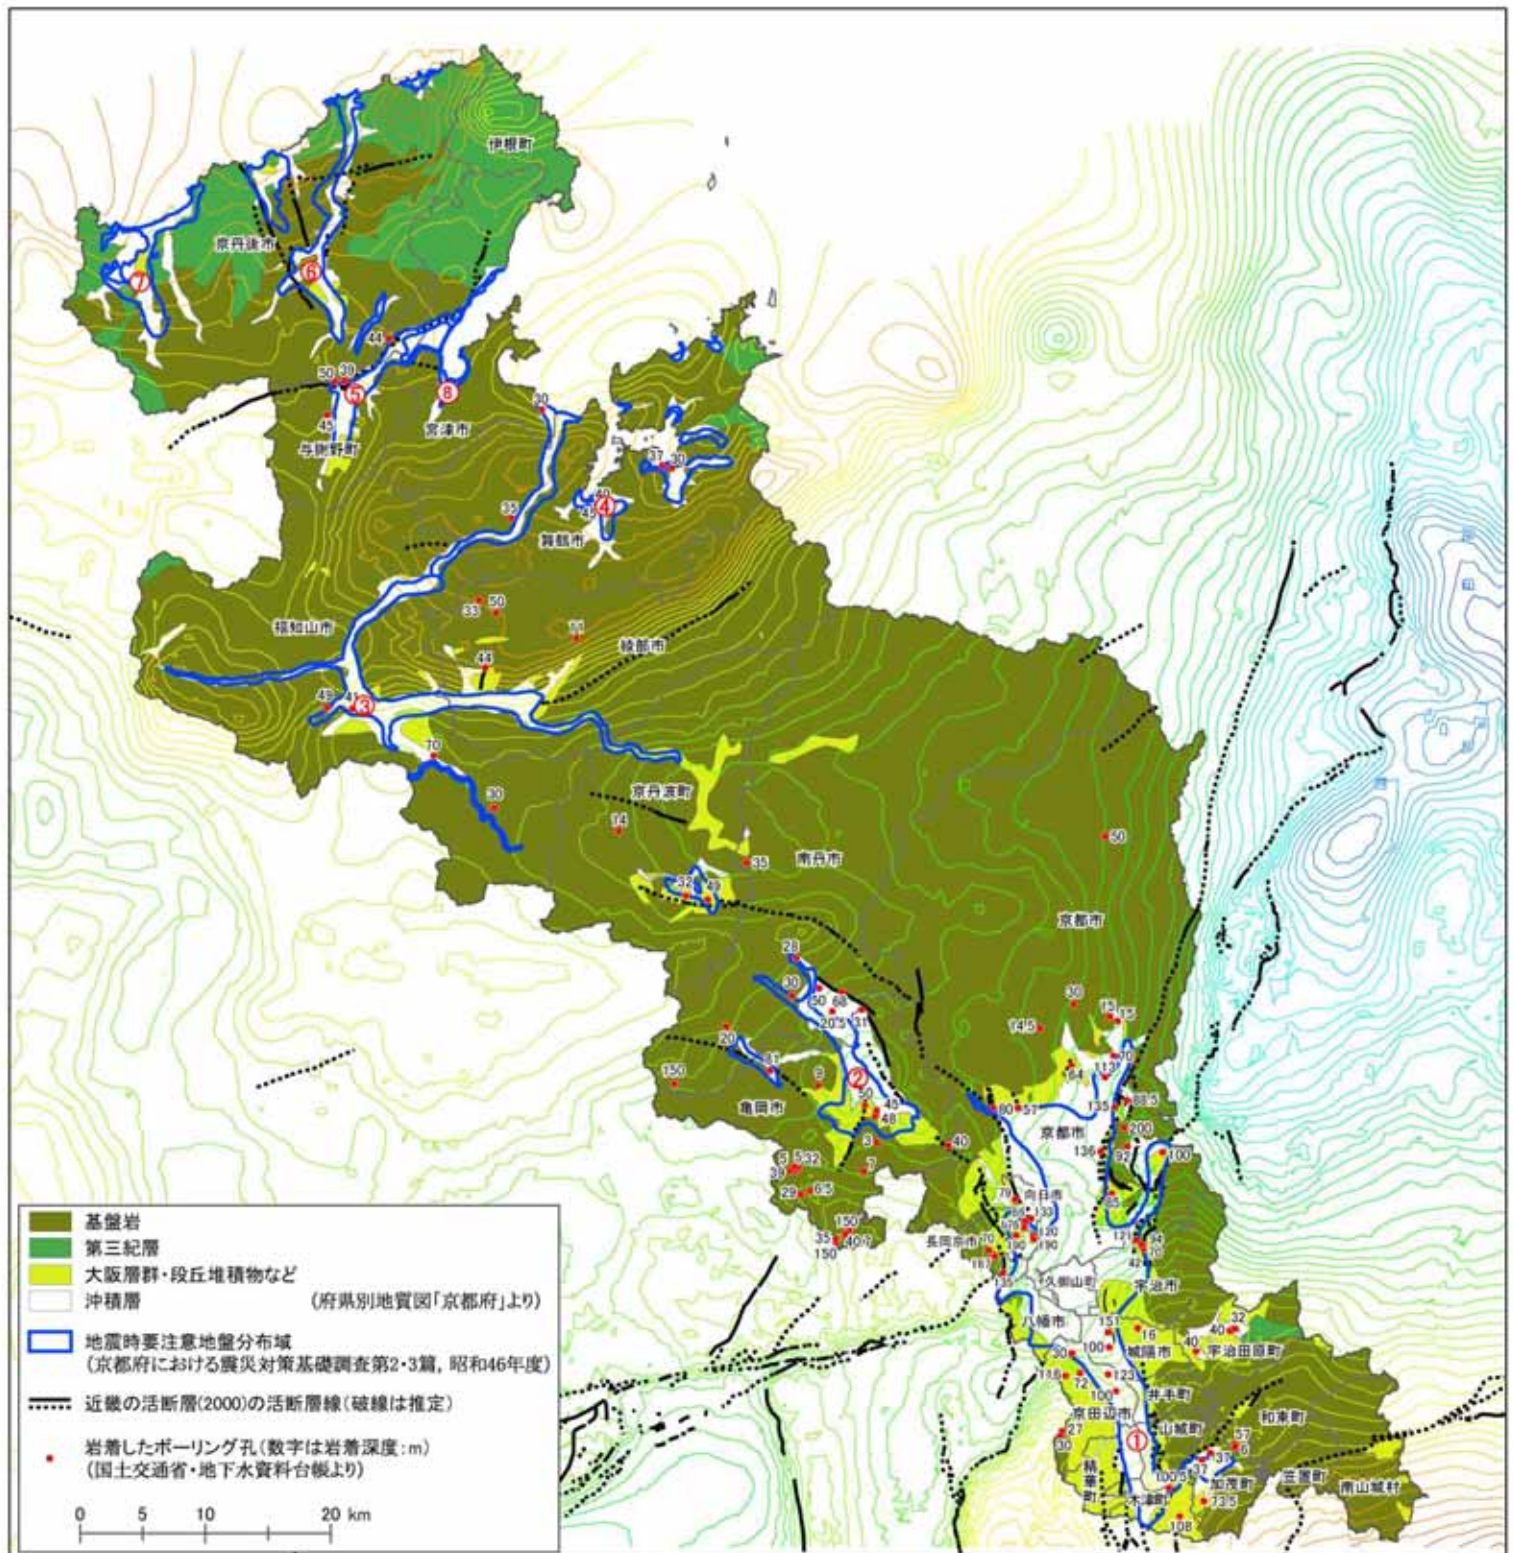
伊根町
京丹後市
⑦
⑥
44
50
39
⑤
⑧
45
与謝野町
宮津市
30
37
30
④
42
舞鶴市
33
33
50
11
福知山市
綾部市
44
43
41
③
70
30
京丹波町
14
35
南丹市
32
42
50
京都市
28
30
30
66
20
31
20
31
150
9
②
50
43
48
亀岡市
3
40
5
5.32
39
7
29
6.5
150
35
40
150
30
15
15
14.5
30
113
64
80
57
135
88.5
京都市
200
136
32
100
79
向日市
長岡京市
121
94
70
久御山町
宇治市
八幡市
151
16
40
32
40
100
城陽市
宇治田原町
30
116
72
123
井手町
100
京田辺市
和束町
30
27
①
山城町
57
精華町
100
38
木津町
加茂町
笠置町
南山城村
13.5
108

基盤岩
第三紀層
大阪層群・段丘堆積物など
沖積層
(府県別地質図「京都府」より)
地震時要注意地盤分布域
(京都府における震災対策基礎調査第2・3篇, 昭和46年度)
近畿の活断層(2000)の活断層線(破線は推定)
岩着したボーリング孔(数字は岩着深度:m)
(国土交通省・地下水資料台帳より)
0 5 10 20 km